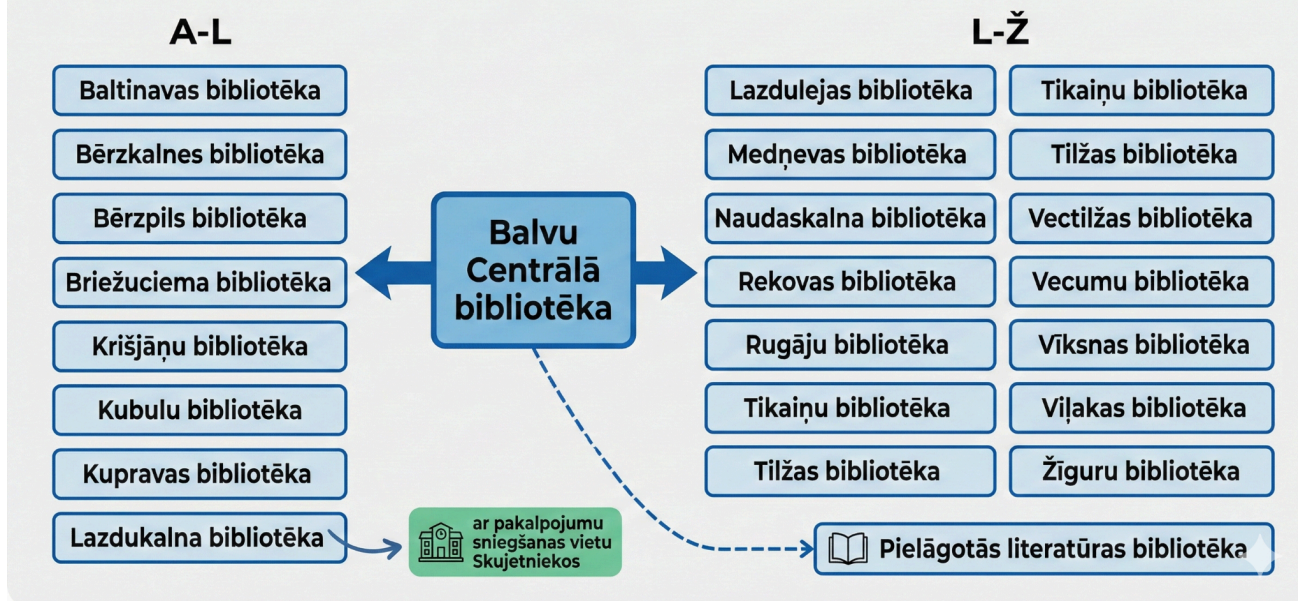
A-L

Baltinavas bibliotēka

Bērzkalnes bibliotēka

Bērzpils bibliotēka

Briežuciema bibliotēka

Krišjāņu bibliotēka

Kubulu bibliotēka

Kupravas bibliotēka

Lazdukalna bibliotēka

ar pakalpojumu sniegšanas vietu Skujetniekos

Balvu Centrālā bibliotēka

L-Ž

Lazdulejas bibliotēka

Medņevas bibliotēka

Naudaskalna bibliotēka

Rekovas bibliotēka

Rugāju bibliotēka

Tikaiņu bibliotēka

Tilžas bibliotēka

Tikaiņu bibliotēka

Tilžas bibliotēka

Vectilžas bibliotēka

Vecumu bibliotēka

Vīksnas bibliotēka

Viļakas bibliotēka

Žīguru bibliotēka

Pielāgotās literatūras bibliotēka